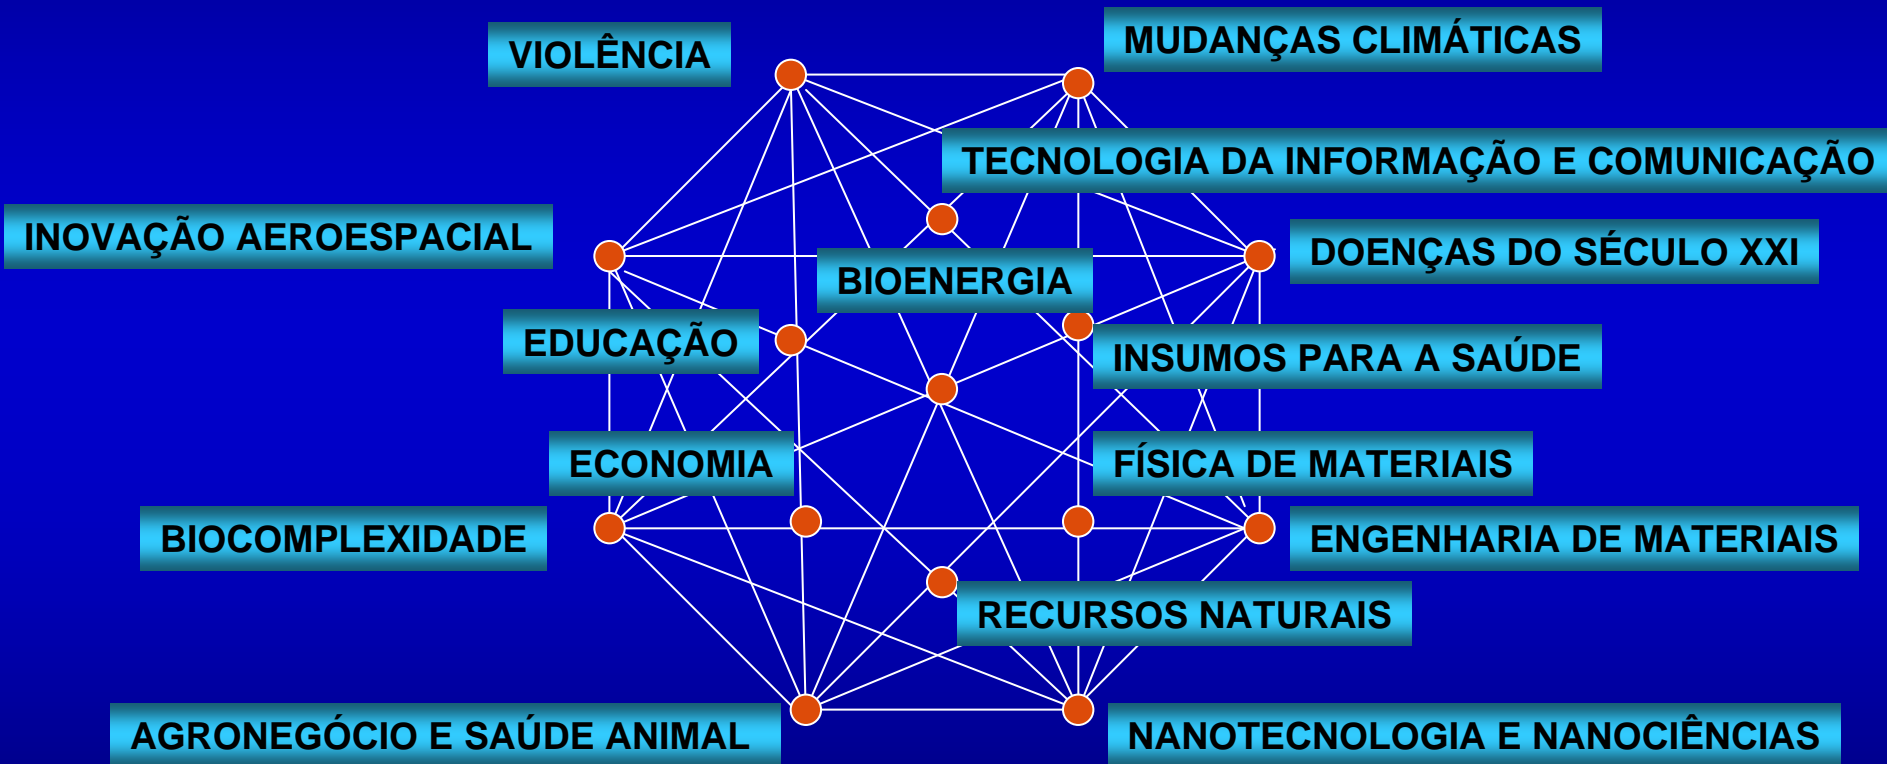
VIOLÊNCIA

MUDANÇAS CLIMÁTICAS

TECNOLOGIA DA INFORMAÇÃO E COMUNICAÇÃO

INOVAÇÃO AEROESPACIAL

DOENÇAS DO SÉCULO XXI

BIOENERGIA

EDUCAÇÃO

INSUMOS PARA A SAÚDE

ECONOMIA

FÍSICA DE MATERIAIS

BIOCOMPLEXIDADE

ENGENHARIA DE MATERIAIS

RECURSOS NATURAIS

AGRONEGÓCIO E SAÚDE ANIMAL

NANOTECNOLOGIA E NANOCIÊNCIAS